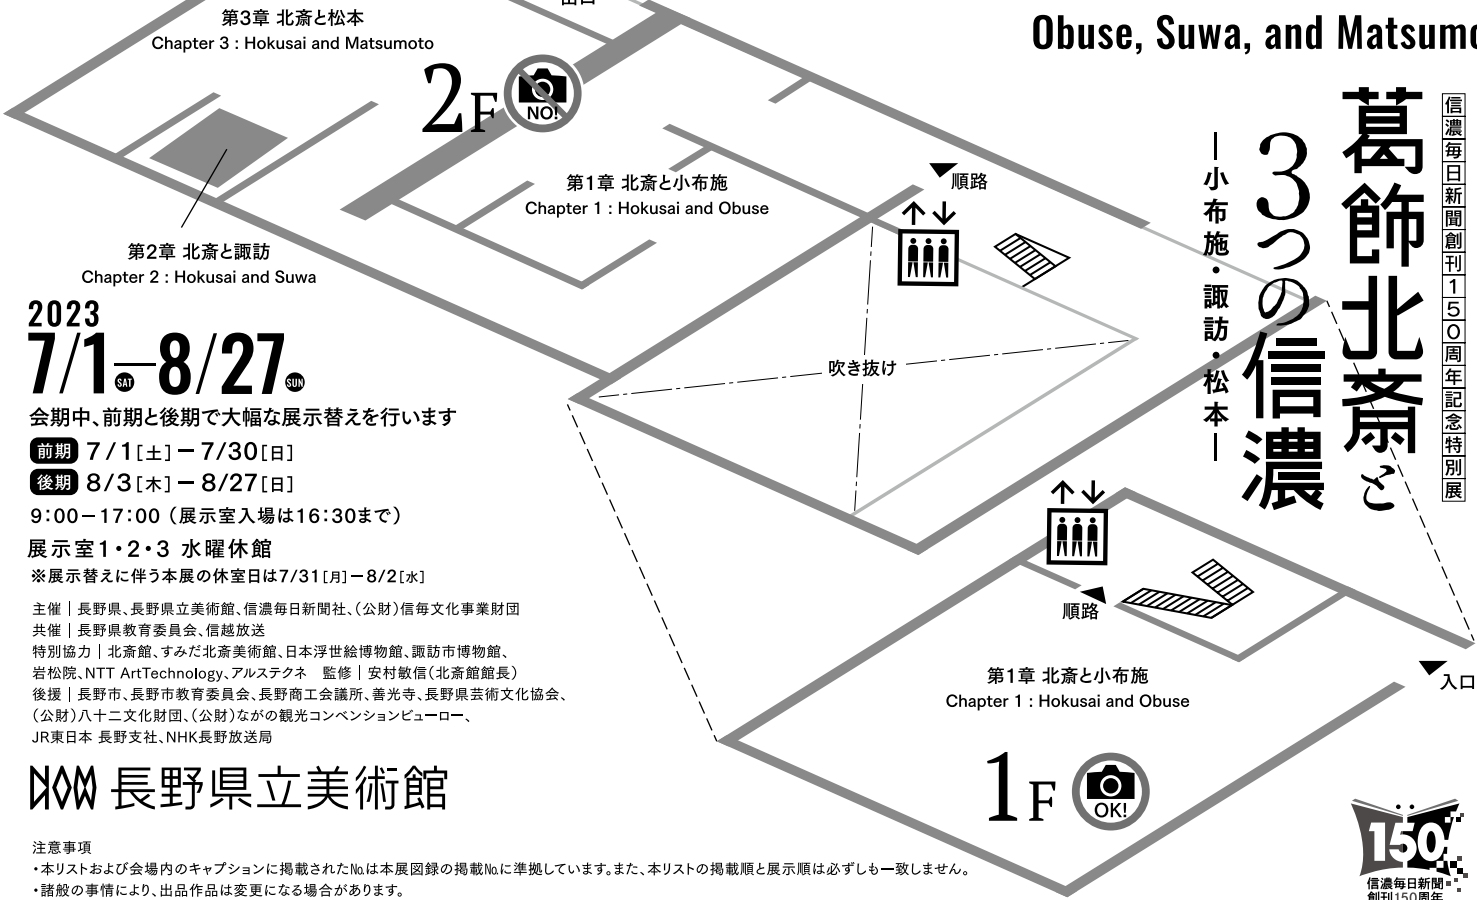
出口

第3章 北斎と松本
Chapter 3 : Hokusai and Matsumoto

Obuse, Suwa, and Matsumo

2F NO!

信濃毎日新聞創刊150周年記念特別展

葛飾北斎と3つの信濃

—小布施・諏訪・松本—

第1章 北斎と小布施
Chapter 1 : Hokusai and Obuse

順路

第2章 北斎と諏訪
Chapter 2 : Hokusai and Suwa

吹き抜け

2023
7/1 SAT — 8/27 SUN

会期中、前期と後期で大幅な展示替えを行います

前期 7/1［土］ー 7/30［日］
後期 8/3［木］ー 8/27［日］

9:00ー17:00（展示室入場は16:30まで）

展示室1・2・3 水曜休館

※展示替えに伴う本展の休室日は7/31［月］ー8/2［水］

主催｜長野県、長野県立美術館、信濃毎日新聞社、（公財）信毎文化事業財団
共催｜長野県教育委員会、信越放送
特別協力｜北斎館、すみだ北斎美術館、日本浮世絵博物館、諏訪市博物館、岩松院、NTT ArtTechnology、アルステクネ　監修｜安村敏信（北斎館館長）
後援｜長野市、長野市教育委員会、長野商工会議所、善光寺、長野県芸術文化協会、（公財）八十二文化財団、（公財）ながの観光コンベンションビューロー、JR東日本 長野支社、NHK長野放送局

長野県立美術館

順路

入口

第1章 北斎と小布施
Chapter 1 : Hokusai and Obuse

1F OK!

150 信濃毎日新聞 創刊150周年

注意事項
・本リストおよび会場内のキャプションに掲載された№は本展図録の掲載№に準拠しています。また、本リストの掲載順と展示順は必ずしも一致しません。
・諸般の事情により、出品作品は変更になる場合があります。